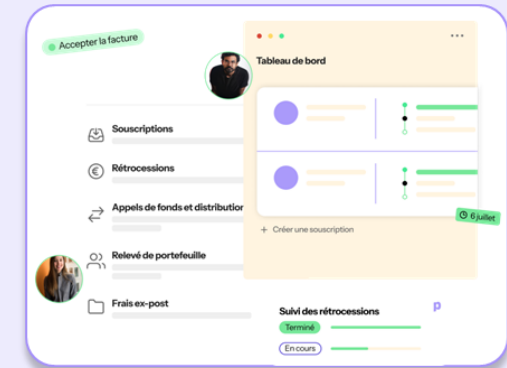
Accepter la facture

Tableau de bord

Souscriptions

Rétrocessions

Appels de fonds et distribution

Relevé de portefeuille

Frais ex-post

+ Créer une souscription

6 juillet

Suivi des rétrocessions

Terminé

En cours